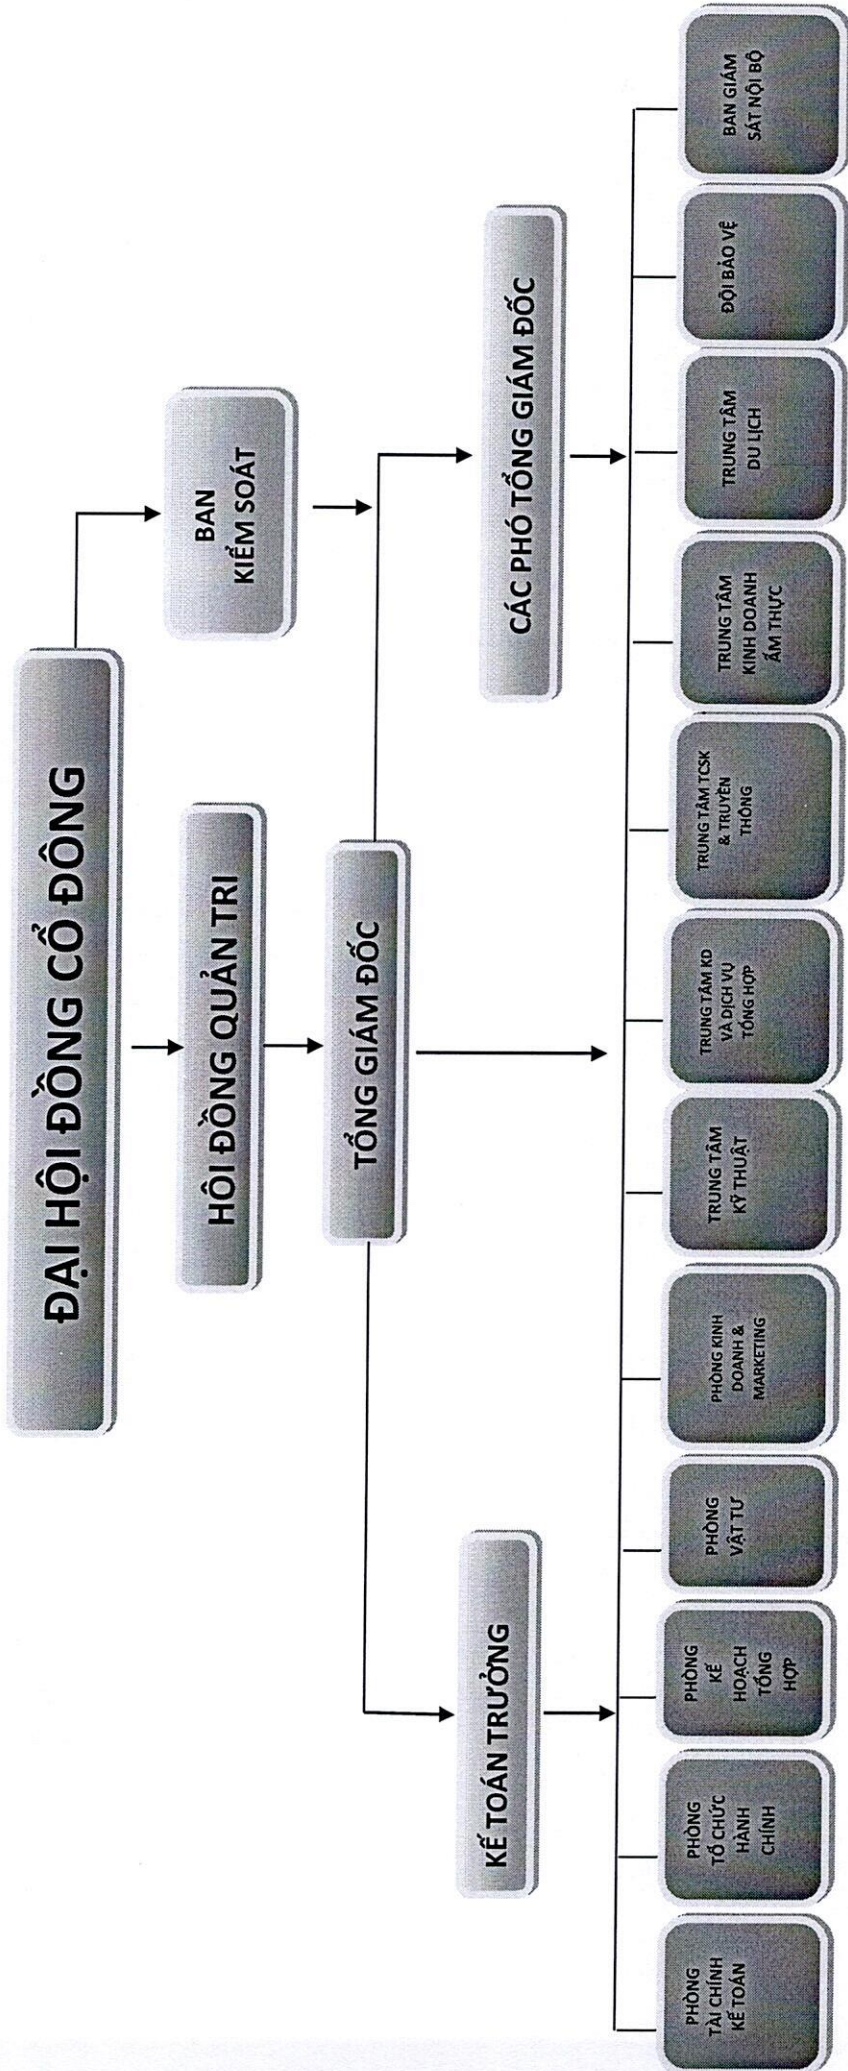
ĐẠI HỘI ĐỒNG CỔ ĐÔNG

BAN KIỂM SOÁT

HỘI ĐỒNG QUẢN TRỊ

TỔNG GIÁM ĐỐC

CÁC PHÓ TỔNG GIÁM ĐỐC

KẾ TOÁN TRƯỞNG

PHÒNG TÀI CHÍNH KẾ TOÁN

PHÒNG TỔ CHỨC HÀNH CHÍNH

PHÒNG KẾ HOẠCH TỔNG HỢP

PHÒNG VẬT TƯ

PHÒNG KINH DOANH & MARKETING

TRUNG TÂM KỸ THUẬT

TRUNG TÂM KD VÀ DỊCH VỤ TỔNG HỢP

TRUNG TÂM TCSK & TRUYỀN THÔNG

TRUNG TÂM KINH DOANH ẨM THỰC

TRUNG TÂM DU LỊCH

ĐỘI BẢO VỆ

BAN GIÁM SÁT NỘI BỘ